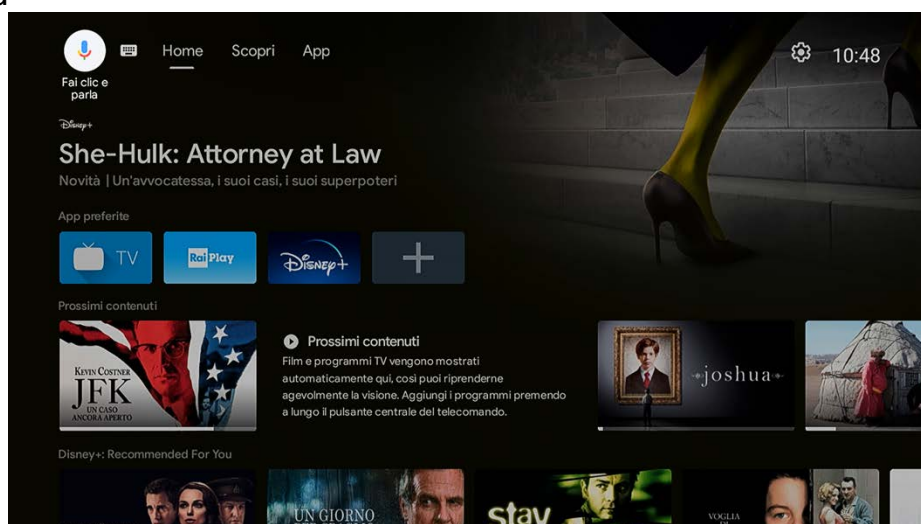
Fai clic e parla

Home Scopri App

10:48

Disney+

She-Hulk: Attorney at Law

Novità | Un'avvocatessa, i suoi casi, i suoi superpoteri

App preferite

TV

RaiPlay

Disney+

Prossimi contenuti

KEVIN COSTNER
JFK
UN CASO ANCORA APERTO

Prossimi contenuti

Film e programmi TV vengono mostrati automaticamente qui, così puoi riprenderne agevolmente la visione. Aggiungi i programmi premendo a lungo il pulsante centrale del telecomando.

joshua

Disney+: Recommended For You

UN GIORNO

stay

VOGLIA